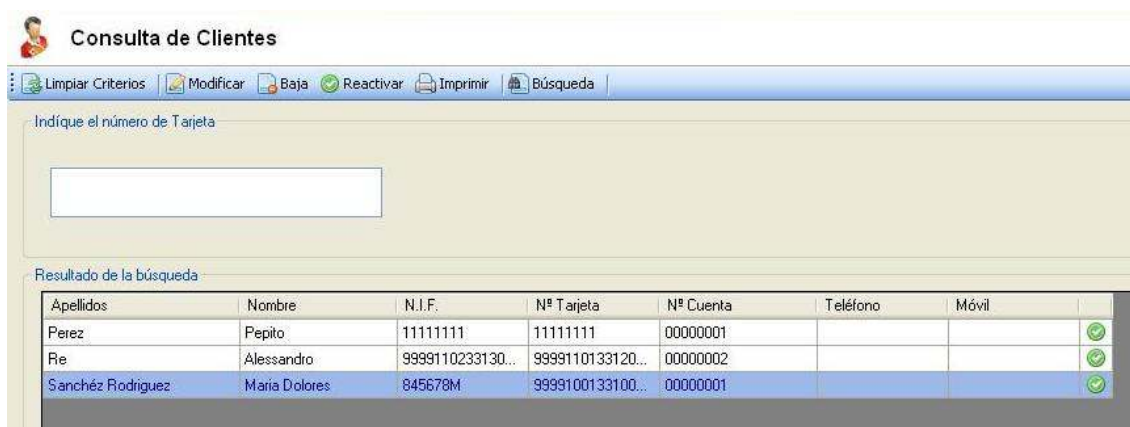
Consulta de Clientes

Limpiar Criterios | Modificar | Baja | Reactivar | Imprimir | Búsqueda

Indíque el número de Tarjeta

Resultado de la búsqueda

| Apellidos | Nombre | N.I.F. | Nº Tarjeta | Nº Cuenta | Teléfono | Móvil |
|---|---|---|---|---|---|---|
| Perez | Pepito | 11111111 | 11111111 | 00000001 | | |
| Re | Alessandro | 9999110233130... | 9999110133120... | 00000002 | | |
| Sanchéz Rodriguez | Maria Dolores | 845678M | 9999100133100... | 00000001 | | |